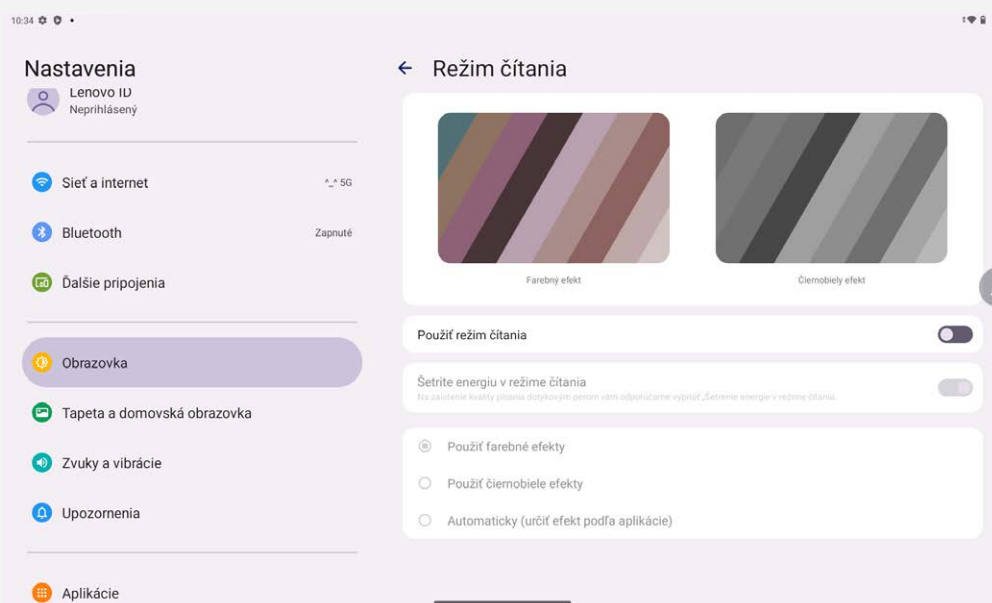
10:34

Nastavenia

Lenovo ID
Neprihlásený

Sieť a internet
5G

Bluetooth
Zapnuté

Ďalšie pripojenia

Obrazovka

Tapeta a domovská obrazovka

Zvuky a vibrácie

Upozornenia

Aplikácie

← Režim čítania

Farebný efekt

Čiernobiely efekt

Použiť režim čítania

Šetrite energiu v režime čítania
Na zaistenie kvality písania dotykovým perom vám odporúčame vypnúť „Šetrenie energie v režime čítania.

Použiť farebné efekty

Použiť čiernobiele efekty

Automaticky (určiť efekt podľa aplikácie)